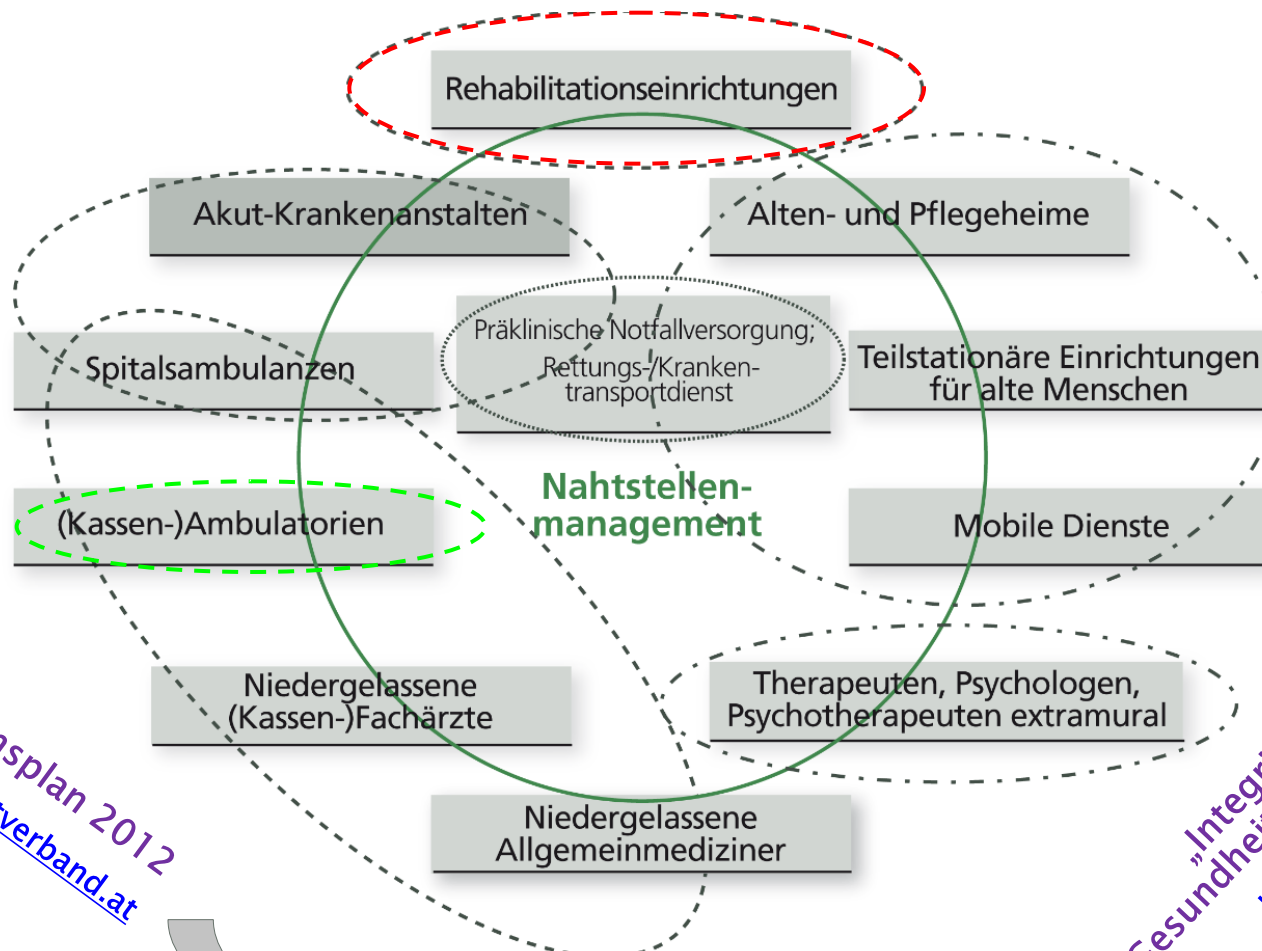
Rehabilitationseinrichtungen

Akut-Krankenanstalten

Alten- und Pflegeheime

Präklinische Notfallversorgung; Rettungs-/Krankentransportdienst

Spitalsambulanzen

Teilstationäre Einrichtungen für alte Menschen

Nahtstellenmanagement

(Kassen-)Ambulatorien

Mobile Dienste

Niedergelassene (Kassen-)Fachärzte

Therapeuten, Psychologen, Psychotherapeuten extramural

Niedergelassene Allgemeinmediziner

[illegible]splan 2012

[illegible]verband.at

„Integr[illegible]

Gesundhei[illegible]